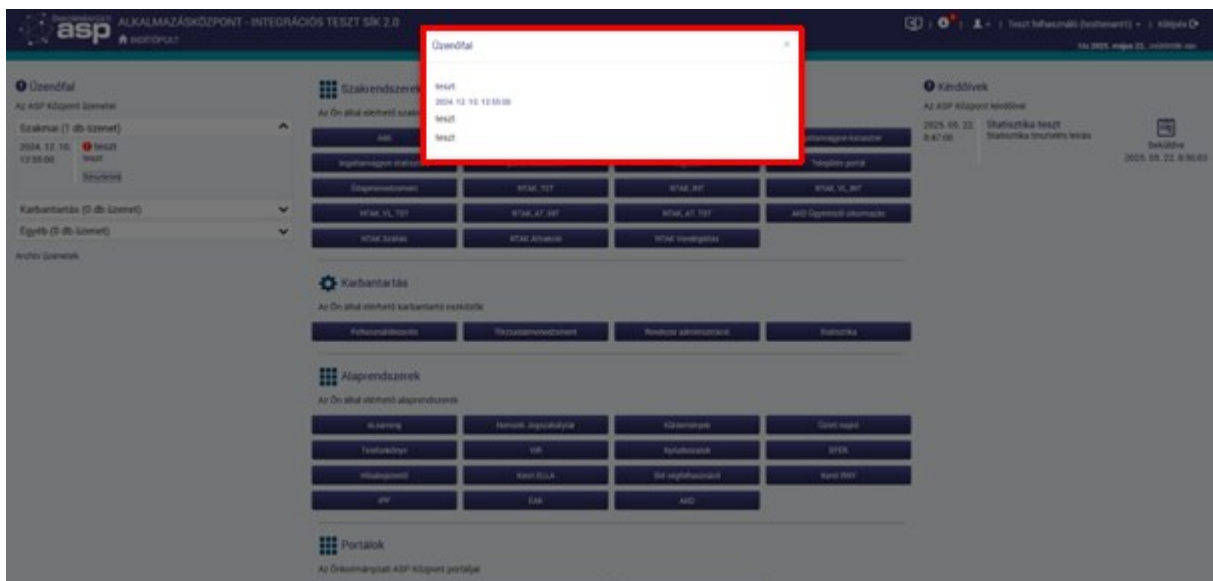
asp ALKALMAZÁSKÖZPONT - INTEGRÁCIÓS TESZT SÍK 2.0
IRÁNYÍTÓPULT

Teszt felhasználó (testenant1) | Kilépés
Ma 2025. május 22. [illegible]

Üzenőfal
Az ASP Központ üzenetei
Szakmai (1 db üzenet)
2024. 12. 10. 12:55:00
teszt
teszt
Részletek
Karbantartás (0 db üzenet)
Egyéb (0 db üzenet)
Archív üzenetek

Üzenőfal
×
teszt
2024. 12. 10. 12:55:00
teszt
teszt

Szakrendszerek
Az Ön által elérhető szakrendszerek
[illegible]
Ingatlanvagyon-kataszter
Ingatlanvagyon statisztika
Település portál
Ügyiratkezelés
NTAK_TST
NTAK_INT
NTAK_VL_INT
NTAK_VL_TST
NTAK_AT_INT
NTAK_AT_TST
AHD Ügyintézői alkalmazás
NTAK Szállás
NTAK Attrakció
NTAK Vendéglátás

Karbantartás
Az Ön által elérhető karbantartó eszközök
Felhasználókezelés
Törzsadatmenedzsment
Rendszer adminisztráció
Statisztika

Alaprendszerek
Az Ön által elérhető alaprendszerek
eLearning
Komplex Jogosultságkezelő
Kérdőívek
Üzleti napló
Telefonkönyv
VIR
Nyilatkozatok
EFER
Hibabejelentő
Kereső ELLA
Díjt végfelhasználó
Kereső INIR
IPP
EAK
AHD

Portálok
Az Önkormányzati ASP Központ portáljai

Kérdőívek
Az ASP Központ kérdőívei
2025. 05. 22. 8:47:00
Statisztika teszt
Statisztika tesztelés leírás
Beküldve
2025. 05. 22. 8:50:03